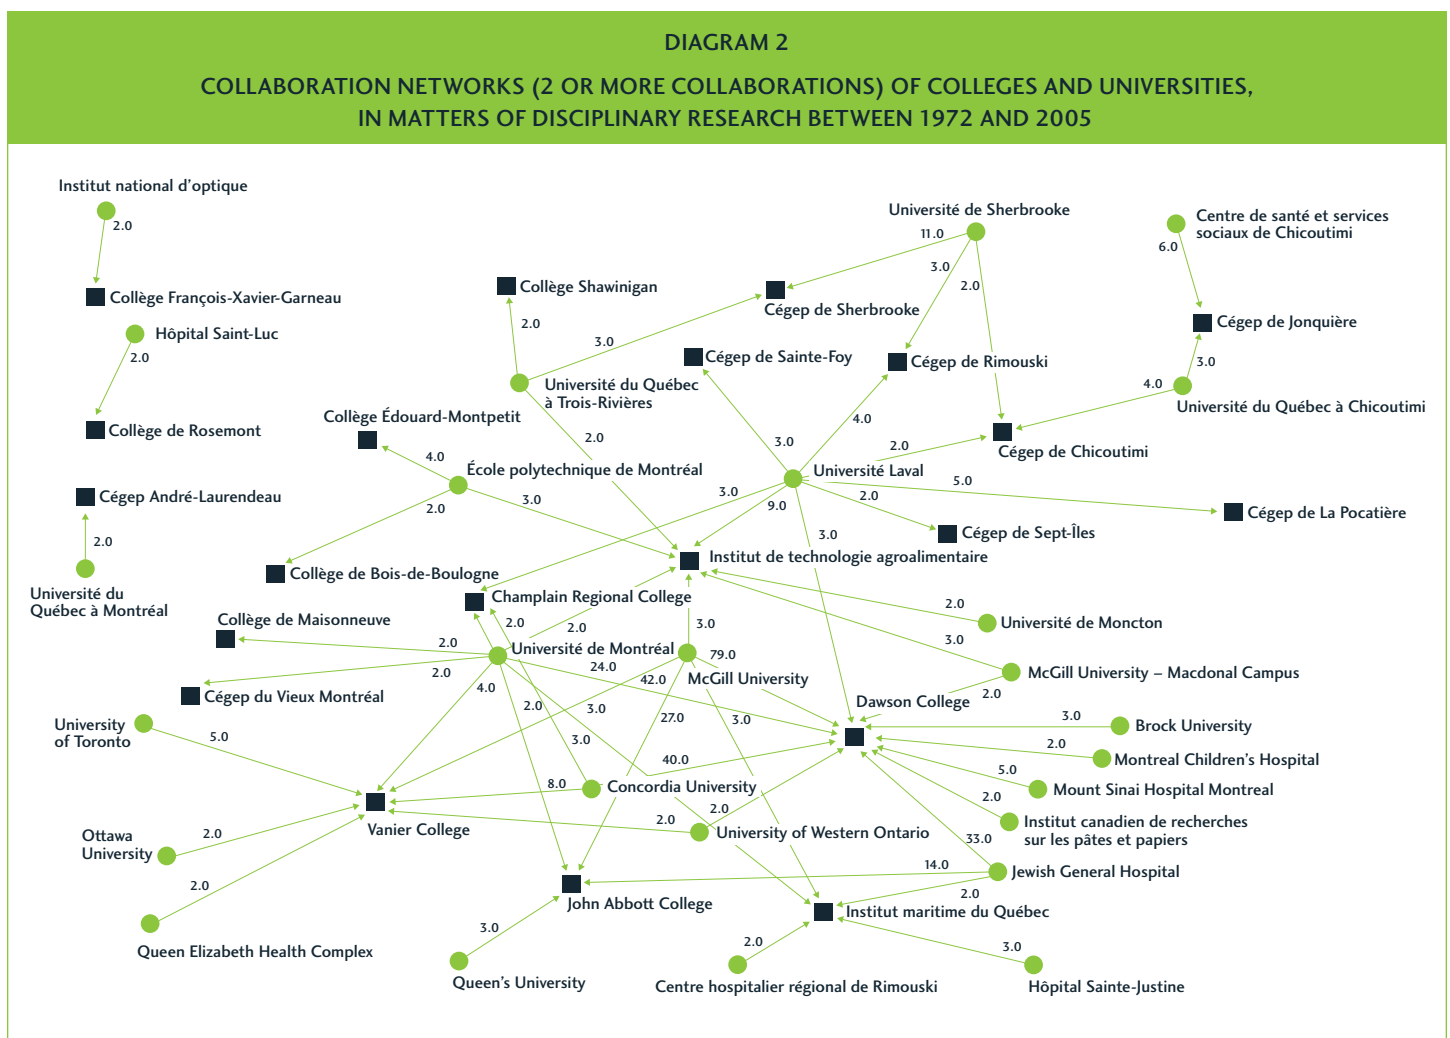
DIAGRAM 2

COLLABORATION NETWORKS (2 OR MORE COLLABORATIONS) OF COLLEGES AND UNIVERSITIES, IN MATTERS OF DISCIPLINARY RESEARCH BETWEEN 1972 AND 2005

Institut national d'optique
2.0
Collège François-Xavier-Garneau
Hôpital Saint-Luc
2.0
Collège de Rosemont
Cégep André-Laurendeau
2.0
Université du Québec à Montréal
Collège Shawinigan
2.0
3.0
Cégep de Sherbrooke
Université de Sherbrooke
11.0
3.0
2.0
Centre de santé et services sociaux de Chicoutimi
6.0
Cégep de Jonquière
3.0
4.0
Université du Québec à Chicoutimi
Cégep de Sainte-Foy
Cégep de Rimouski
Université du Québec à Trois-Rivières
2.0
Collège Édouard-Montpetit
4.0
École polytechnique de Montréal
3.0
2.0
3.0
4.0
2.0
Cégep de Chicoutimi
Université Laval
5.0
3.0
9.0
2.0
Cégep de Sept-Îles
Cégep de La Pocatière
3.0
Institut de technologie agroalimentaire
Collège de Bois-de-Boulogne
Champlain Regional College
2.0
2.0
3.0
2.0
Université de Moncton
3.0
Collège de Maisonneuve
2.0
Université de Montréal
24.0
79.0
McGill University
McGill University – Macdonal Campus
2.0
Cégep du Vieux Montréal
4.0
42.0
Dawson College
2.0
University of Toronto
5.0
2.0
3.0
27.0
3.0
3.0
Brock University
2.0
Montreal Children's Hospital
3.0
40.0
5.0
Mount Sinai Hospital Montreal
8.0
Concordia University
2.0
Institut canadien de recherches sur les pâtes et papiers
Ottawa University
2.0
Vanier College
2.0
2.0
University of Western Ontario
33.0
14.0
Jewish General Hospital
2.0
John Abbott College
2.0
Institut maritime du Québec
3.0
2.0
3.0
Queen Elizabeth Health Complex
Queen's University
Centre hospitalier régional de Rimouski
Hôpital Sainte-Justine